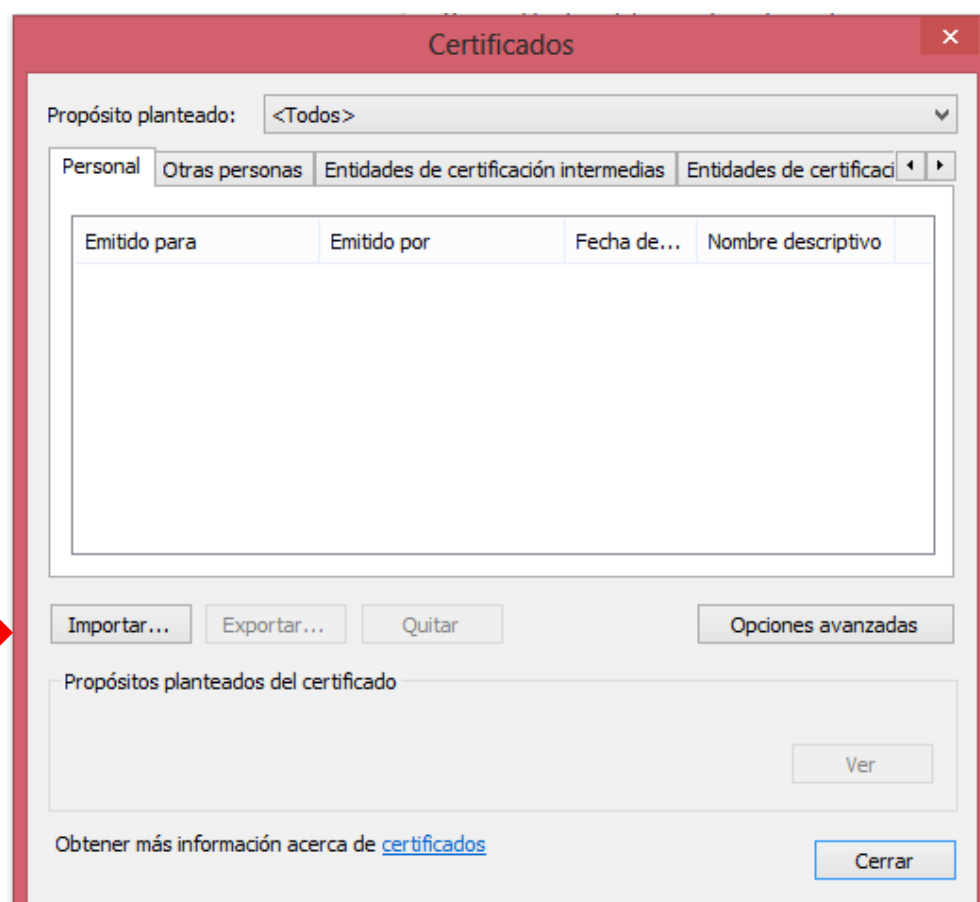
Certificados

×

Propósito planteado: <Todos>

Personal | Otras personas | Entidades de certificación intermedias | Entidades de certificaci

| Emitido para | Emitido por | Fecha de... | Nombre descriptivo |
|---|---|---|---|

Importar... Exportar... Quitar Opciones avanzadas

Propósitos planteados del certificado

Ver

Obtener más información acerca de certificados

Cerrar